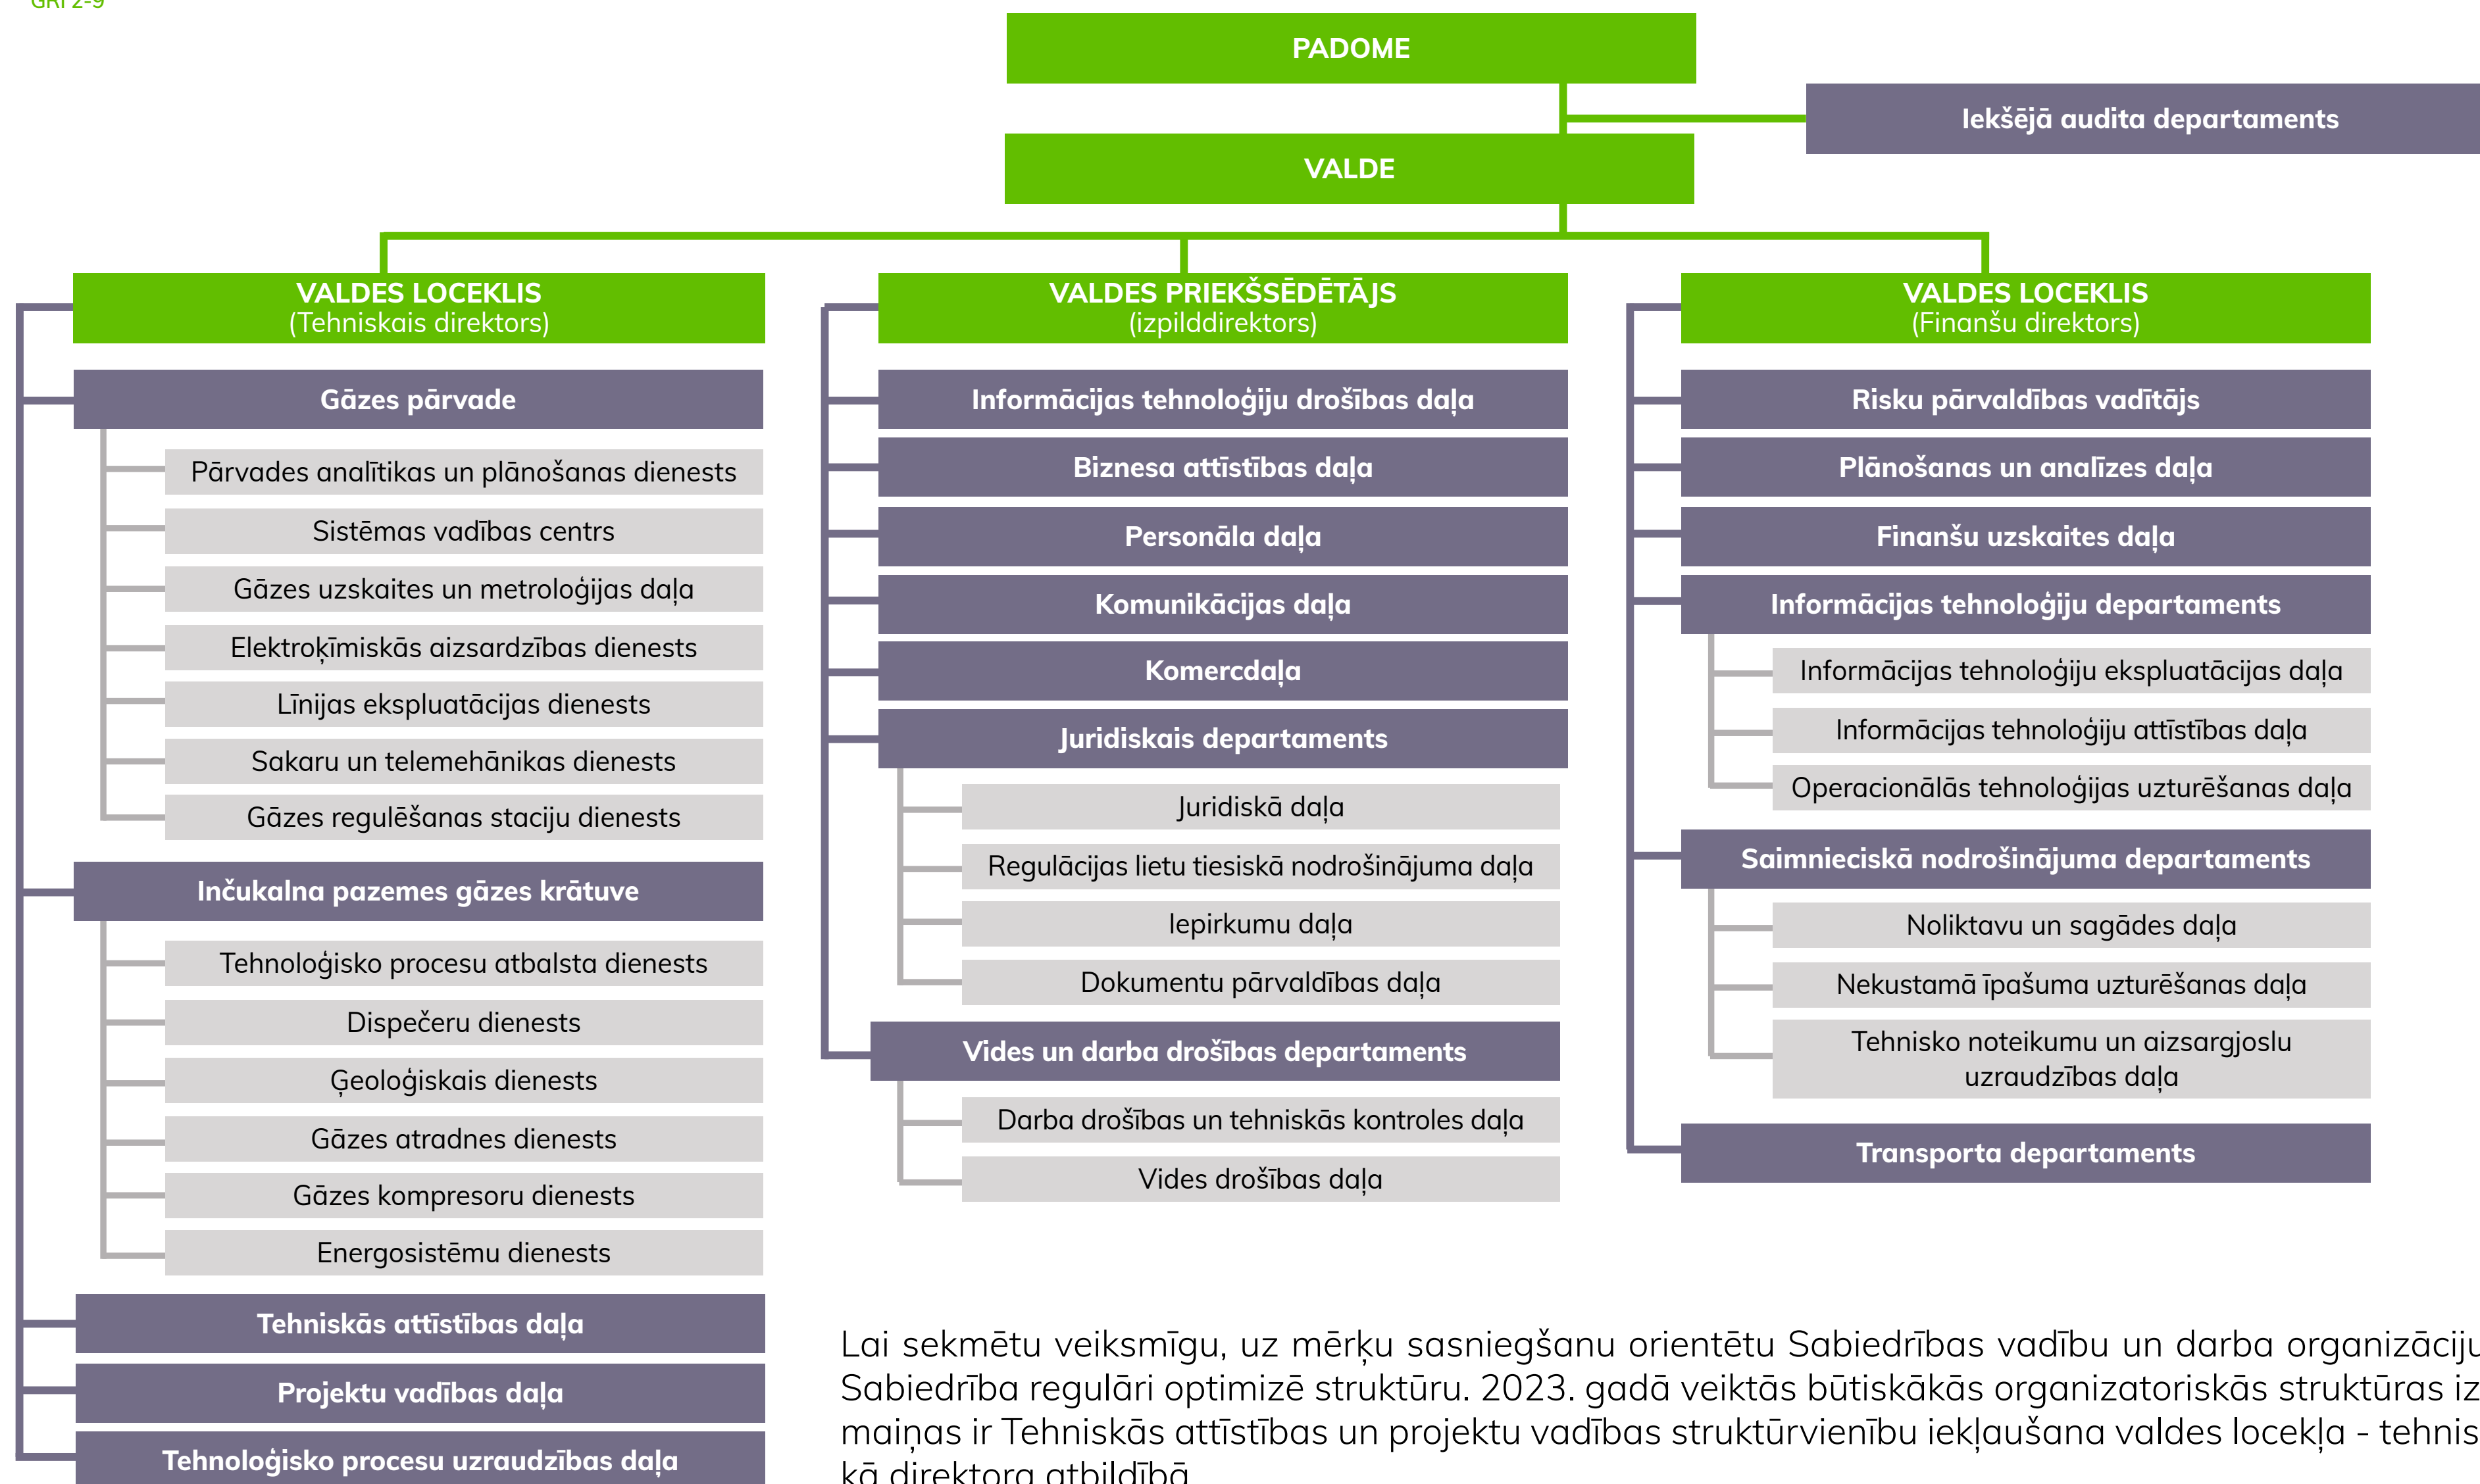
GRI 2-9

PADOME

Iekšējā audita departaments

VALDE

VALDES LOCEKLIS
(Tehniskais direktors)

Gāzes pārvade

Pārvades analītikas un plānošanas dienests

Sistēmas vadības centrs

Gāzes uzskaites un metroloģijas daļa

Elektroķīmiskās aizsardzības dienests

Līnijas ekspluatācijas dienests

Sakaru un telemehānikas dienests

Gāzes regulēšanas staciju dienests

Inčukalna pazemes gāzes krātuve

Tehnoloģisko procesu atbalsta dienests

Dispečeru dienests

Ģeoloģiskais dienests

Gāzes atradnes dienests

Gāzes kompresoru dienests

Energosistēmu dienests

Tehniskās attīstības daļa

Projektu vadības daļa

Tehnoloģisko procesu uzraudzības daļa

VALDES PRIEKŠSĒDĒTĀJS
(izpilddirektors)

Informācijas tehnoloģiju drošības daļa

Biznesa attīstības daļa

Personāla daļa

Komunikācijas daļa

Komercdaļa

Juridiskais departaments

Juridiskā daļa

Regulācijas lietu tiesiskā nodrošinājuma daļa

Iepirkumu daļa

Dokumentu pārvaldības daļa

Vides un darba drošības departaments

Darba drošības un tehniskās kontroles daļa

Vides drošības daļa

VALDES LOCEKLIS
(Finanšu direktors)

Risku pārvaldības vadītājs

Plānošanas un analīzes daļa

Finanšu uzskaites daļa

Informācijas tehnoloģiju departaments

Informācijas tehnoloģiju ekspluatācijas daļa

Informācijas tehnoloģiju attīstības daļa

Operacionālās tehnoloģijas uzturēšanas daļa

Saimnieciskā nodrošinājuma departaments

Noliktavu un sagādes daļa

Nekustamā īpašuma uzturēšanas daļa

Tehnisko noteikumu un aizsargjoslu uzraudzības daļa

Transporta departaments

Lai sekmētu veiksmīgu, uz mērķu sasniegšanu orientētu Sabiedrības vadību un darba organizāciju, Sabiedrība regulāri optimizē struktūru. 2023. gadā veiktās būtiskākās organizatoriskās struktūras iz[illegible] maiņas ir Tehniskās attīstības un projektu vadības struktūrvienību iekļaušana valdes locekļa - tehnis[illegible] kā direktora atbildībā